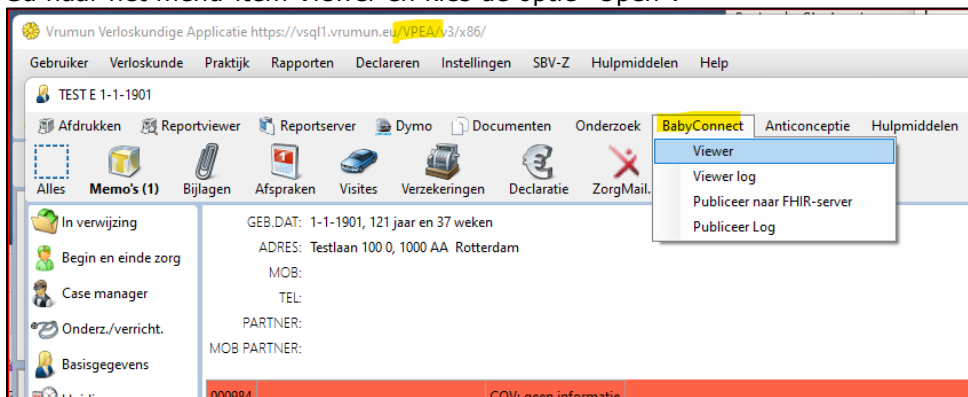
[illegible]

Vrumun Verloskundige Applicatie https://vsql1.vrumun.eu/VPEA/v3/x86/

Gebruiker Verloskunde Praktijk Rapporten Declareren Instellingen SBV-Z Hulpmiddelen Help

TEST E 1-1-1901

Afdrukken Reportviewer Reportserver Dymo Documenten Onderzoek BabyConnect Anticonceptie Hulpmiddelen

Alles Memo's (1) Bijlagen Afspraken Visites Verzekeringen Declaratie ZorgMail.

Viewer
Viewer log
Publiceer naar FHIR-server
Publiceer Log

In verwijzing
Begin en einde zorg
Case manager
Onderz./verricht.
Basisgegevens

GEB.DAT: 1-1-1901, 121 jaar en 37 weken
ADRES: Testlaan 100 0, 1000 AA Rotterdam
MOB:
TEL:
PARTNER:
MOB PARTNER:

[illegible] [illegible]